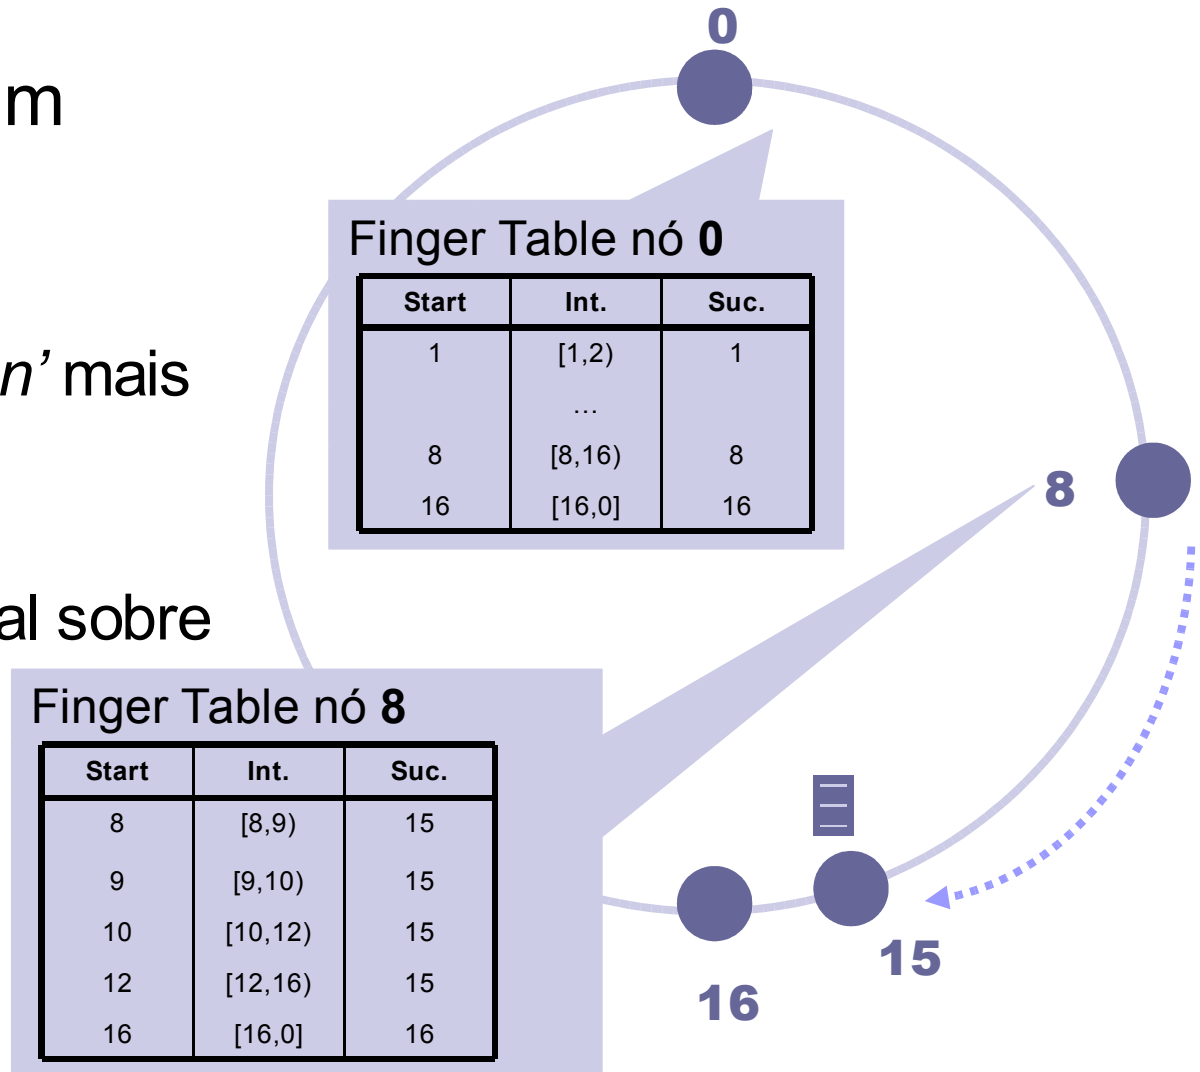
m

n' mais

al sobre

0

Finger Table nó **0**

| Start | Int. | Suc. |
|---|---|---|
| 1 | [1,2) | 1 |
| | … | |
| 8 | [8,16) | 8 |
| 16 | [16,0] | 16 |

8

Finger Table nó **8**

| Start | Int. | Suc. |
|---|---|---|
| 8 | [8,9) | 15 |
| 9 | [9,10) | 15 |
| 10 | [10,12) | 15 |
| 12 | [12,16) | 15 |
| 16 | [16,0] | 16 |

15

16